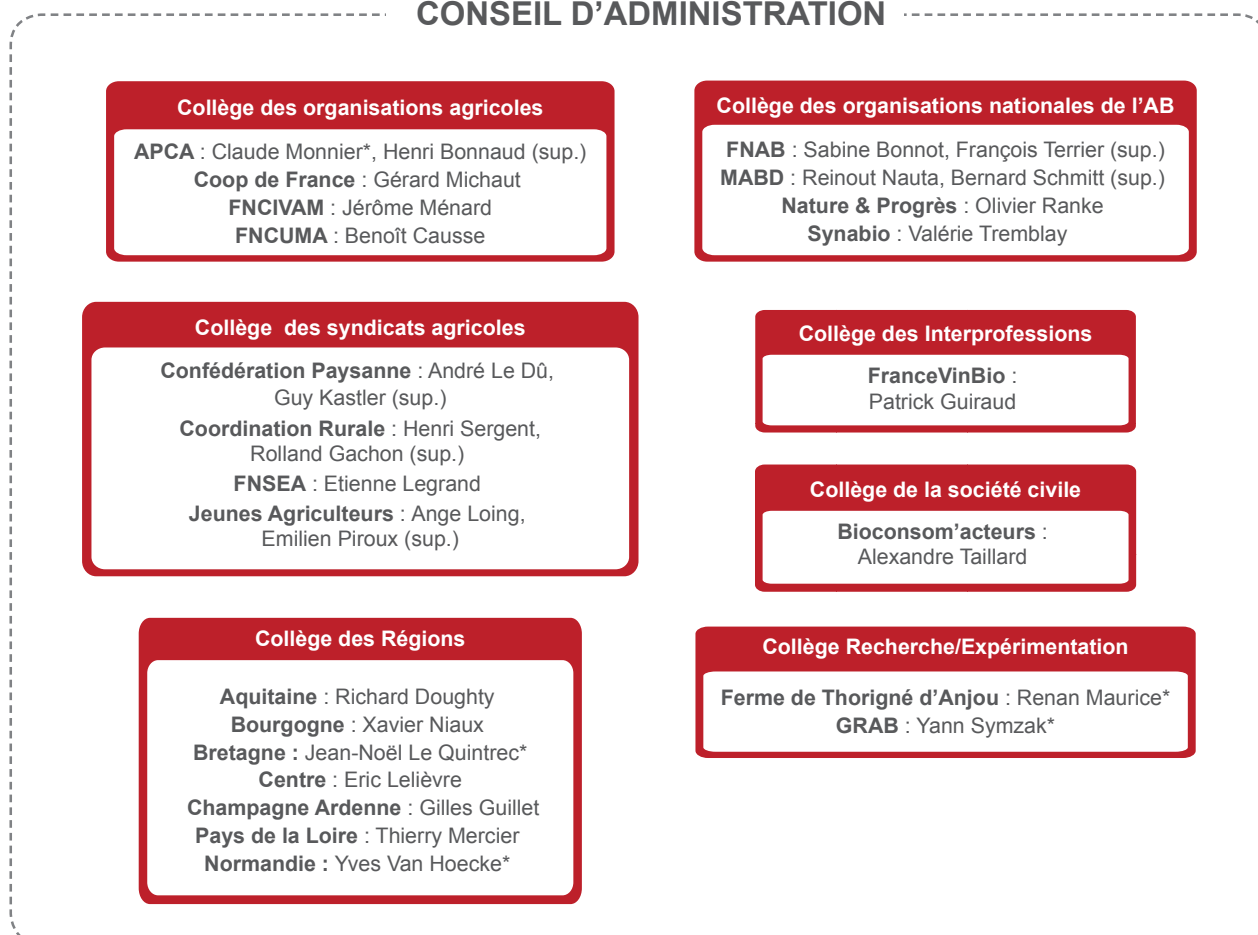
CONSEIL D'ADMINISTRATION

Collège des organisations agricoles

APCA : Claude Monnier*, Henri Bonnaud (sup.)
Coop de France : Gérard Michaut
FNCIVAM : Jérôme Ménard
FNCUMA : Benoît Causse

Collège des organisations nationales de l'AB

FNAB : Sabine Bonnot, François Terrier (sup.)
MABD : Reinout Nauta, Bernard Schmitt (sup.)
Nature & Progrès : Olivier Ranke
Synabio : Valérie Tremblay

Collège des syndicats agricoles

Confédération Paysanne : André Le Dû, Guy Kastler (sup.)
Coordination Rurale : Henri Sergent, Rolland Gachon (sup.)
FNSEA : Etienne Legrand
Jeunes Agriculteurs : Ange Loing, Emilien Piroux (sup.)

Collège des Interprofessions

FranceVinBio : Patrick Guiraud

Collège de la société civile

Bioconsom'acteurs : Alexandre Taillard

Collège des Régions

Aquitaine : Richard Doughty
Bourgogne : Xavier Niaux
Bretagne : Jean-Noël Le Quintrec*
Centre : Eric Lelièvre
Champagne Ardenne : Gilles Guillet
Pays de la Loire : Thierry Mercier
Normandie : Yves Van Hoecke*

Collège Recherche/Expérimentation

Ferme de Thorigné d'Anjou : Renan Maurice*
GRAB : Yann Symzak*